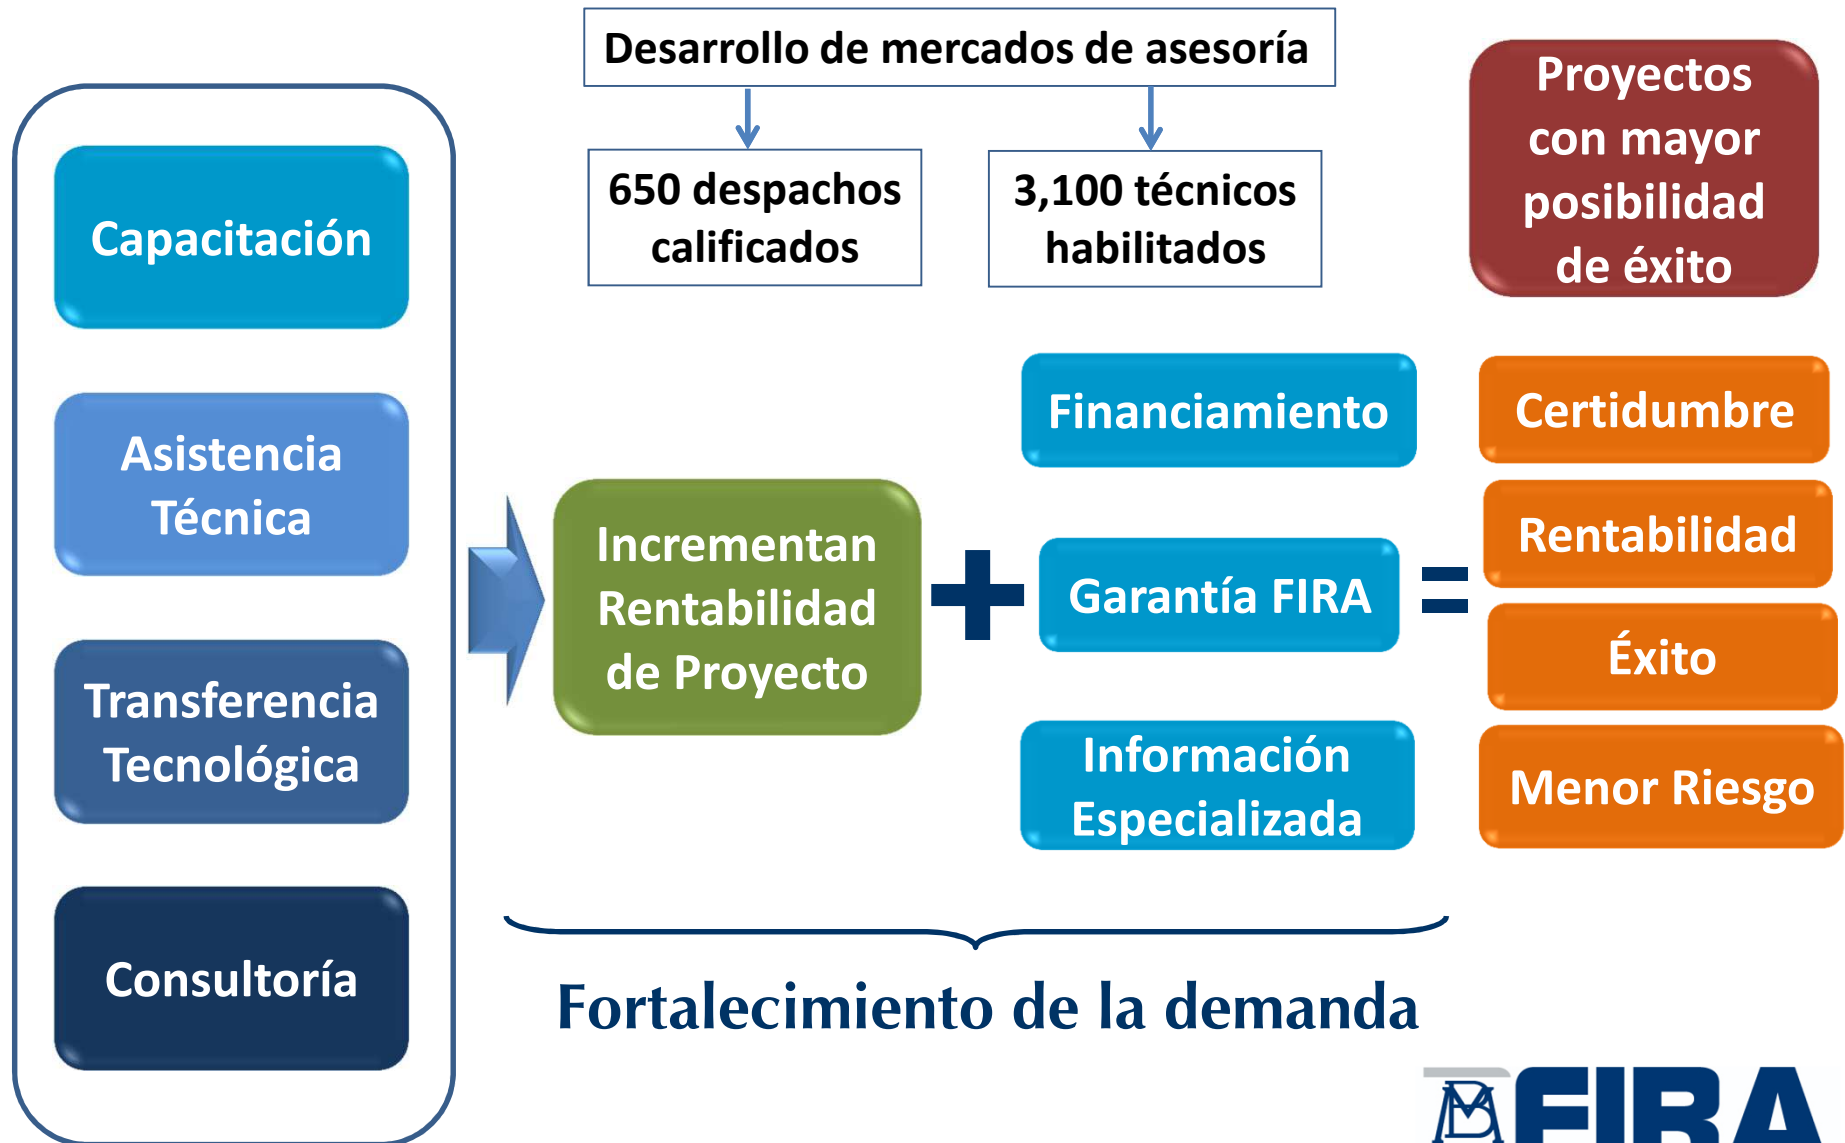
Desarrollo de mercados de asesoría

650 despachos calificados

3,100 técnicos habilitados

Proyectos con mayor posibilidad de éxito

Capacitación

Asistencia Técnica

Transferencia Tecnológica

Consultoría

Incrementan Rentabilidad de Proyecto

+

Financiamiento

Garantía FIRA

Información Especializada

=

Certidumbre

Rentabilidad

Éxito

Menor Riesgo

Fortalecimiento de la demanda

FIRA